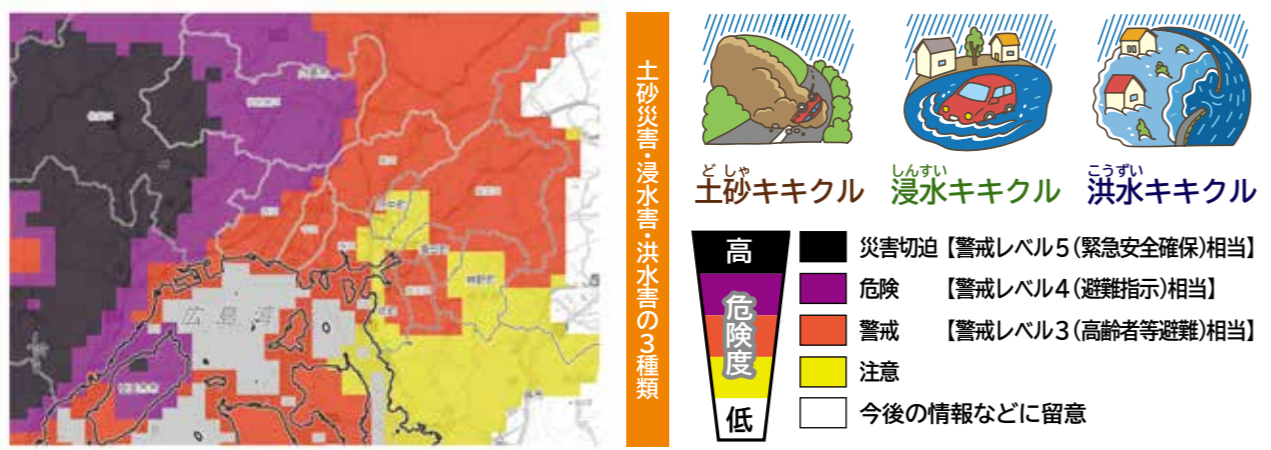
広島湾

土砂災害・浸水害・洪水害の3種類

どしゃ
土砂キキクル

しんすい
浸水キキクル

こうずい
洪水キキクル

高
危険度
低

災害切迫【警戒レベル5(緊急安全確保)相当】
危険　【警戒レベル4(避難指示)相当】
警戒　【警戒レベル3(高齢者等避難)相当】
注意
今後の情報などに留意